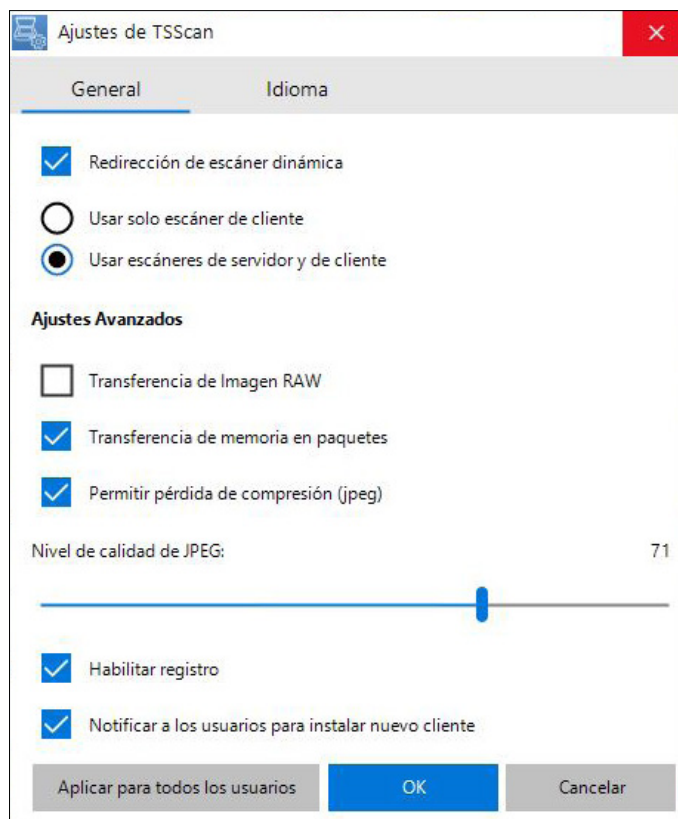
Ajustes de TSScan

General
Idioma

Redirección de escáner dinámica

Usar solo escáner de cliente
Usar escáneres de servidor y de cliente

Ajustes Avanzados

Transferencia de Imagen RAW

Transferencia de memoria en paquetes

Permitir pérdida de compresión (jpeg)

Nivel de calidad de JPEG:
71

Habilitar registro

Notificar a los usuarios para instalar nuevo cliente

Aplicar para todos los usuarios
OK
Cancelar